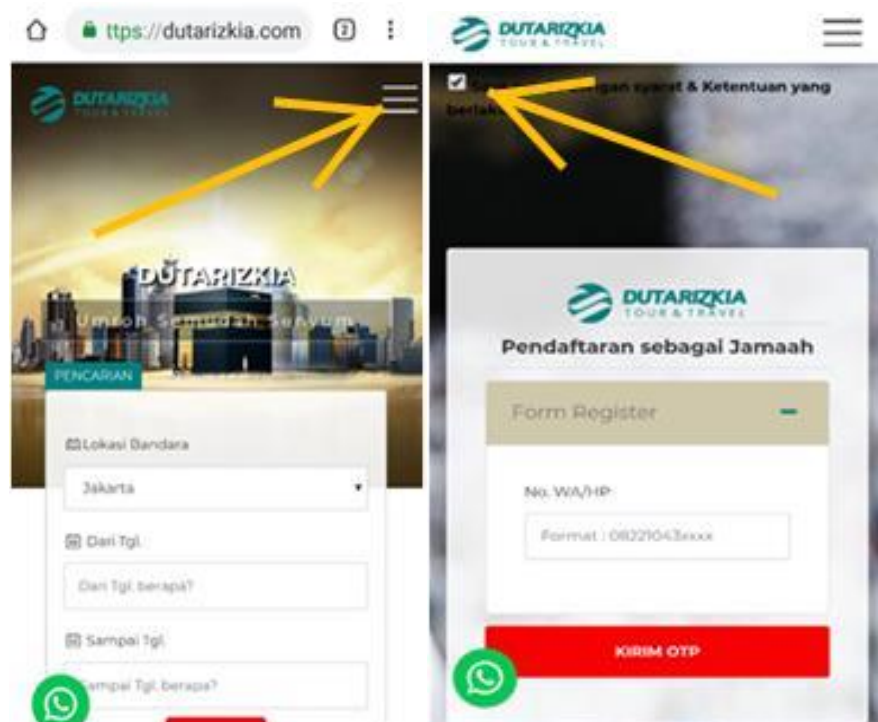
ttps://dutarizkia.com

2

DUTARIZKIA TOUR & TRAVEL

DUTARIZKIA

Umroh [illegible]

PENCARIAN

Lokasi Bandara

Jakarta

Dari Tgl.

Dari Tgl. berapa?

Sampai Tgl.

Sampai Tgl. berapa?

DUTARIZKIA TOUR & TRAVEL

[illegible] dengan syarat & Ketentuan yang berlaku

DUTARIZKIA TOUR & TRAVEL

Pendaftaran sebagai Jamaah

Form Register

No. WA/HP

Format : 08221043xxxx

KIRIM OTP